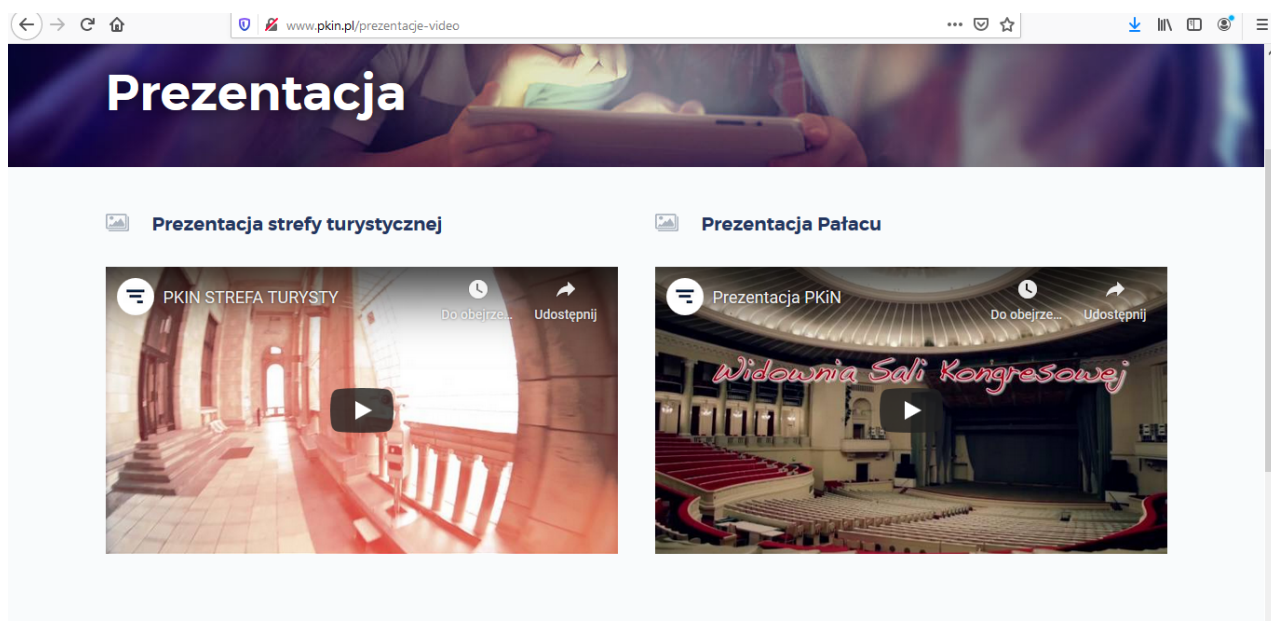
www.pkin.pl/prezentacje-video

Prezentacja

Prezentacja strefy turystycznej

PKIN STREFA TURYSTY

Do obejrze...

Udostępnij

Prezentacja Pałacu

Prezentacja PKiN

Do obejrze...

Udostępnij

Widownia Sali Kongresowej